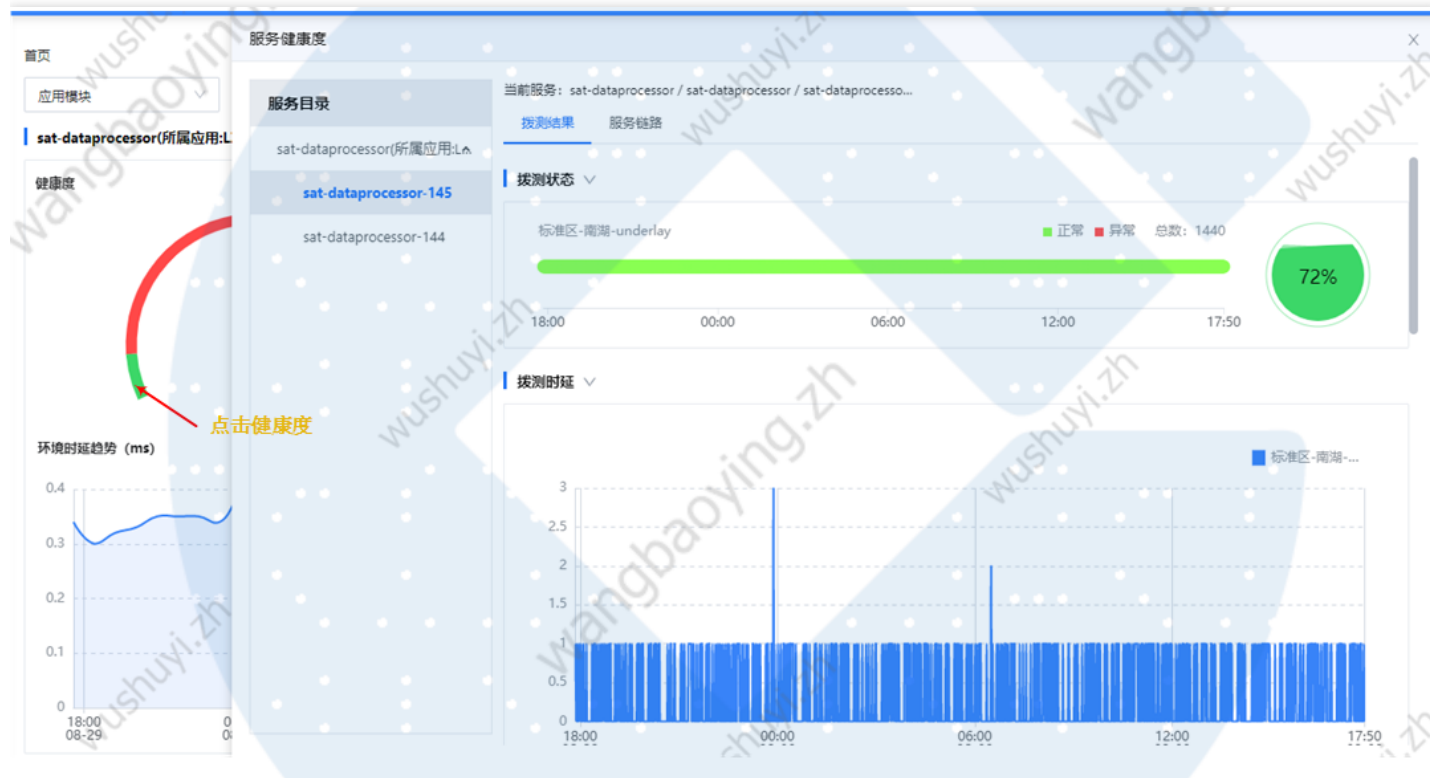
首页

应用模块

sat-dataprocessor(所属应用:L

健康度

点击健康度

环境时延趋势（ms）

0.4
0.3
0.2
0.1
0

18:00
08-29

服务健康度

服务目录

sat-dataprocessor(所属应用:L

sat-dataprocessor-145

sat-dataprocessor-144

当前服务：sat-dataprocessor / sat-dataprocessor / sat-dataprocesso...

拨测结果 服务链路

拨测状态

标准区-南湖-underlay

正常 异常 总数：1440

72%

18:00 00:00 06:00 12:00 17:50

拨测时延

标准区-南湖-...

3
2.5
2
1.5
1
0.5
0

18:00 00:00 06:00 12:00 17:50

wangbaoying.zh wushuyi.zh